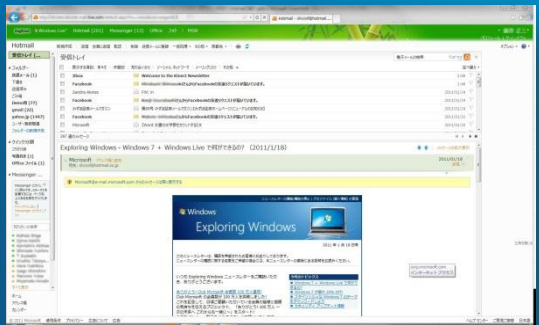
Hotmail

受信トレイ

Xbox
Welcome to the Kinect Newsletter

Facebook

Facebook

Facebook

Facebook

Microsoft

Exploring Windows - Windows 7 + Windows Live で何ができるの? (2011/1/18)

Microsoft

Windows
Exploring Windows